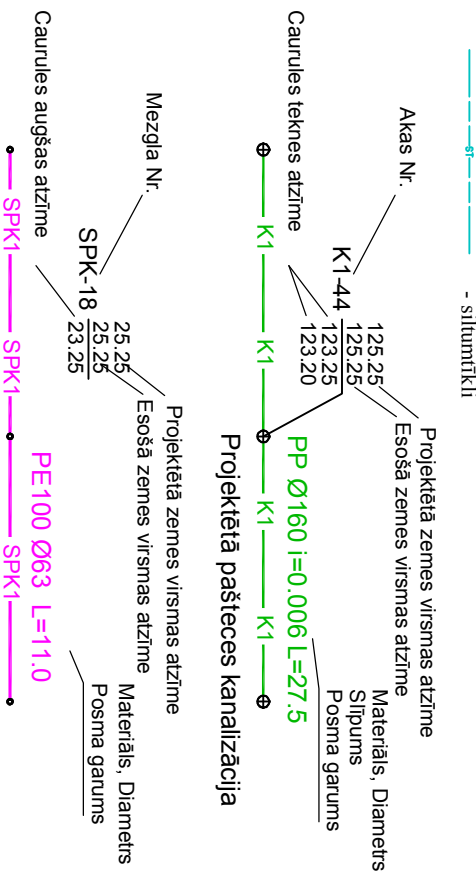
- siltumtīkli

Caurules teknes atzīme

Akas Nr.

K1-44

125.25
125.25
123.25
123.20

Projektētā zemes virsmas atzīme
Esošā zemes virsmas atzīme

K1 K1 K1 K1

PP Ø160 i=0.006 L=27.5

Materiāls, Diametrs
Slīpums
Posma garums

Projektētā pašteces kanalizācija

Caurules augšas atzīme

Mezgla Nr.

SPK-18

25.25
25.25
23.25

Projektētā zemes virsmas atzīme
Esošā zemes virsmas atzīme

SPK1 SPK1 SPK1

PE100 Ø63 L=11.0

Materiāls, Diametrs
Posma garums